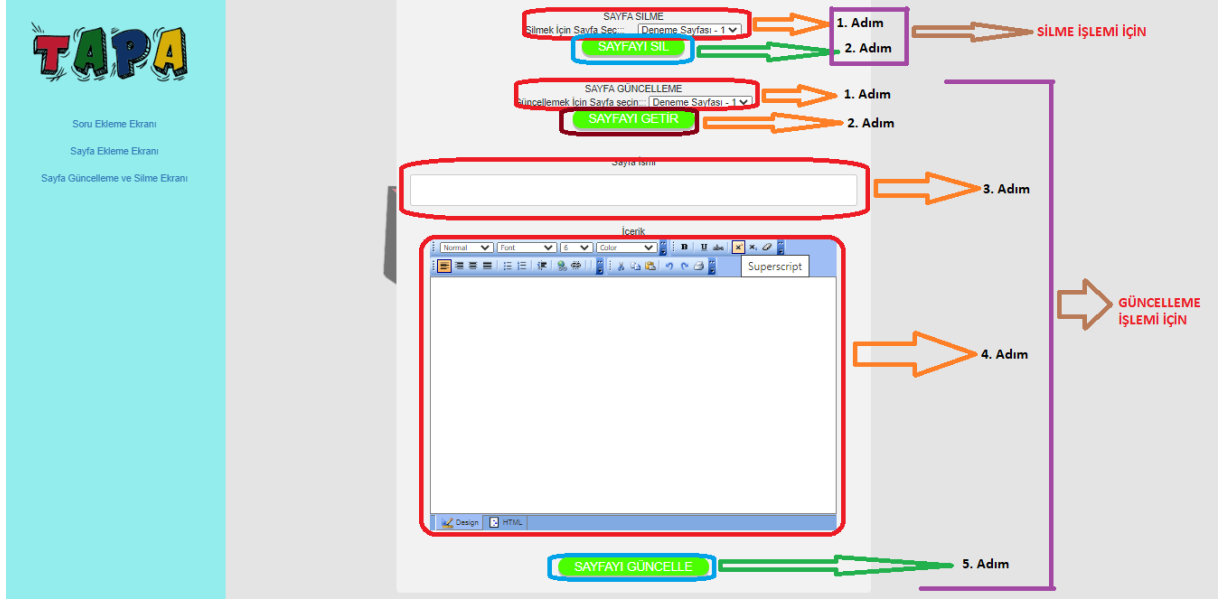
TAPA

Soru Ekleme Ekranı

Sayfa Ekleme Ekranı

Sayfa Güncelleme ve Silme Ekranı

SAYFA SILME

Silmek İçin Sayfa Seç::: Deneme Sayfası - 1

SAYFAYI SIL

1. Adım

2. Adım

SİLME İŞLEMİ İÇİN

SAYFA GÜNCELLEME

Güncellemek İçin Sayfa seçin::: Deneme Sayfası - 1

SAYFAYI GETİR

1. Adım

2. Adım

Sayfa İsmi

3. Adım

İçerik

Normal Font 6 Color

B U abc x x

Superscript

4. Adım

GÜNCELLEME İŞLEMİ İÇİN

Design HTML

SAYFAYI GÜNCELLE

5. Adım